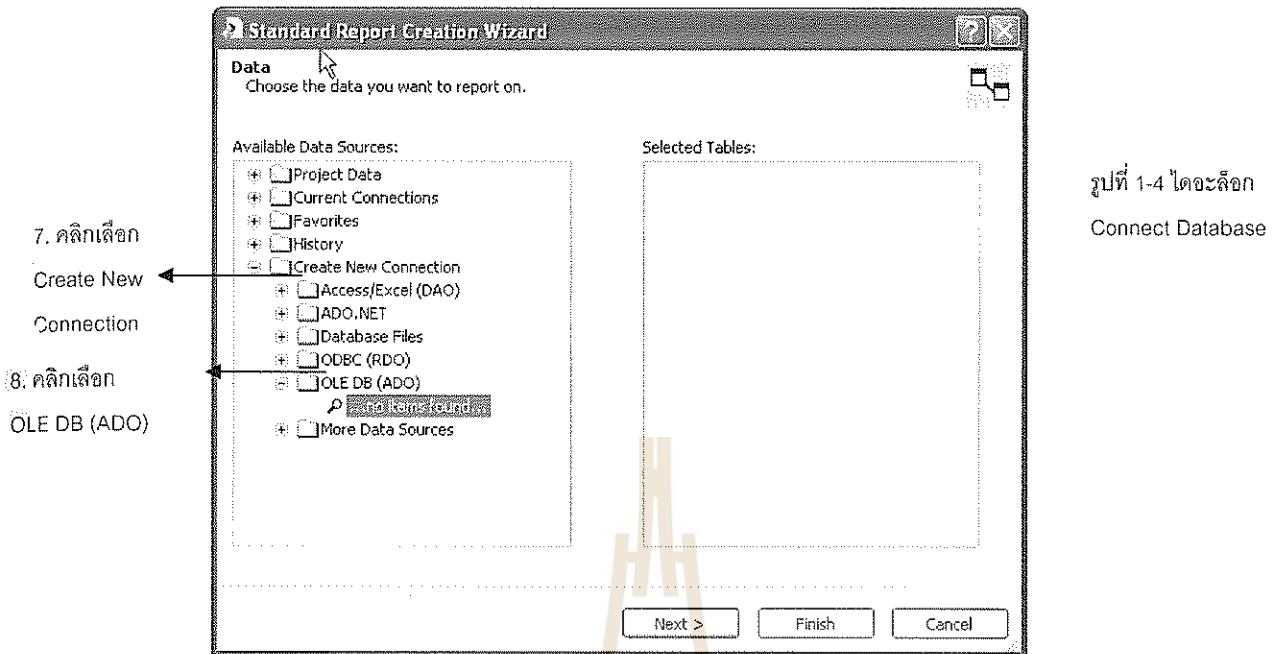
Standard Report Creation Wizard

Data
Choose the data you want to report on.

Available Data Sources:

Project Data
Current Connections
Favorites
History
Create New Connection
Access/Excel (DAO)
ADO.NET
Database Files
ODBC (RDO)
OLE DB (ADO)
...no items found...
More Data Sources

Selected Tables:

7. คลิกเลือก Create New Connection

8. คลิกเลือก OLE DB (ADO)

รูปที่ 1-4 ไดอะล็อก Connect Database

Next >
Finish
Cancel